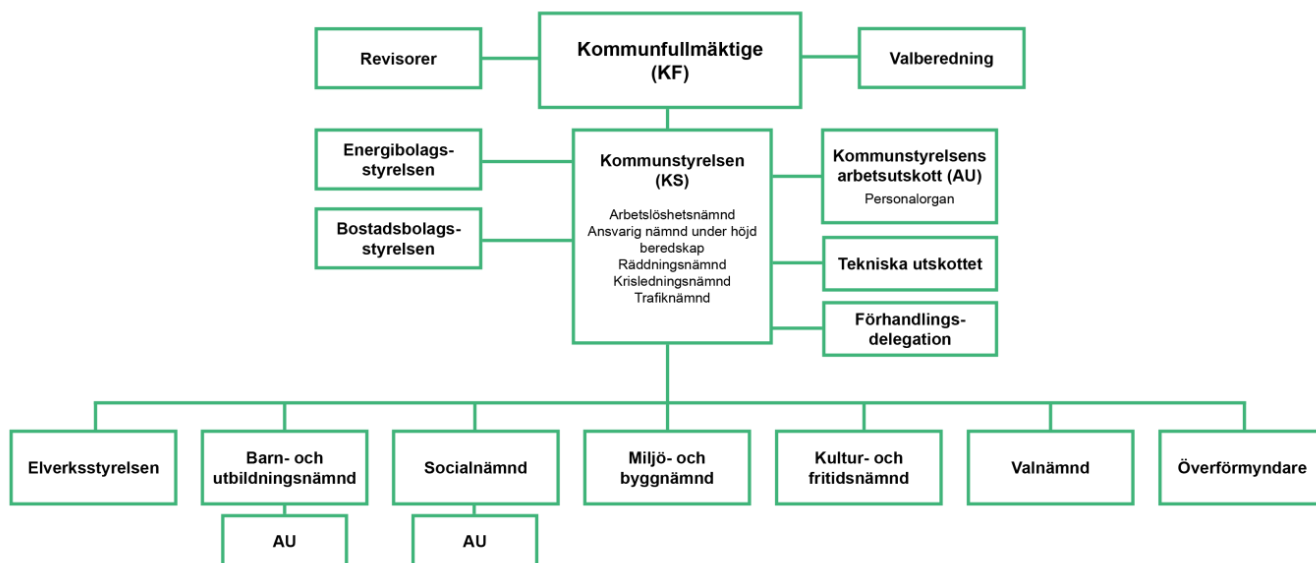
Revisorer

Kommunfullmäktige (KF)

Valberedning

Energibolagsstyrelsen

Bostadsbolagsstyrelsen

Kommunstyrelsen (KS)

Arbetslöshetsnämnd
Ansvarig nämnd under höjd beredskap
Räddningsnämnd
Krisledningsnämnd
Trafiknämnd

Kommunstyrelsens arbetsutskott (AU)
Personalorgan

Tekniska utskottet

Förhandlingsdelegation

Elverksstyrelsen

Barn- och utbildningsnämnd

AU

Socialnämnd

AU

Miljö- och byggnämnd

Kultur- och fritidsnämnd

Valnämnd

Överförmyndare